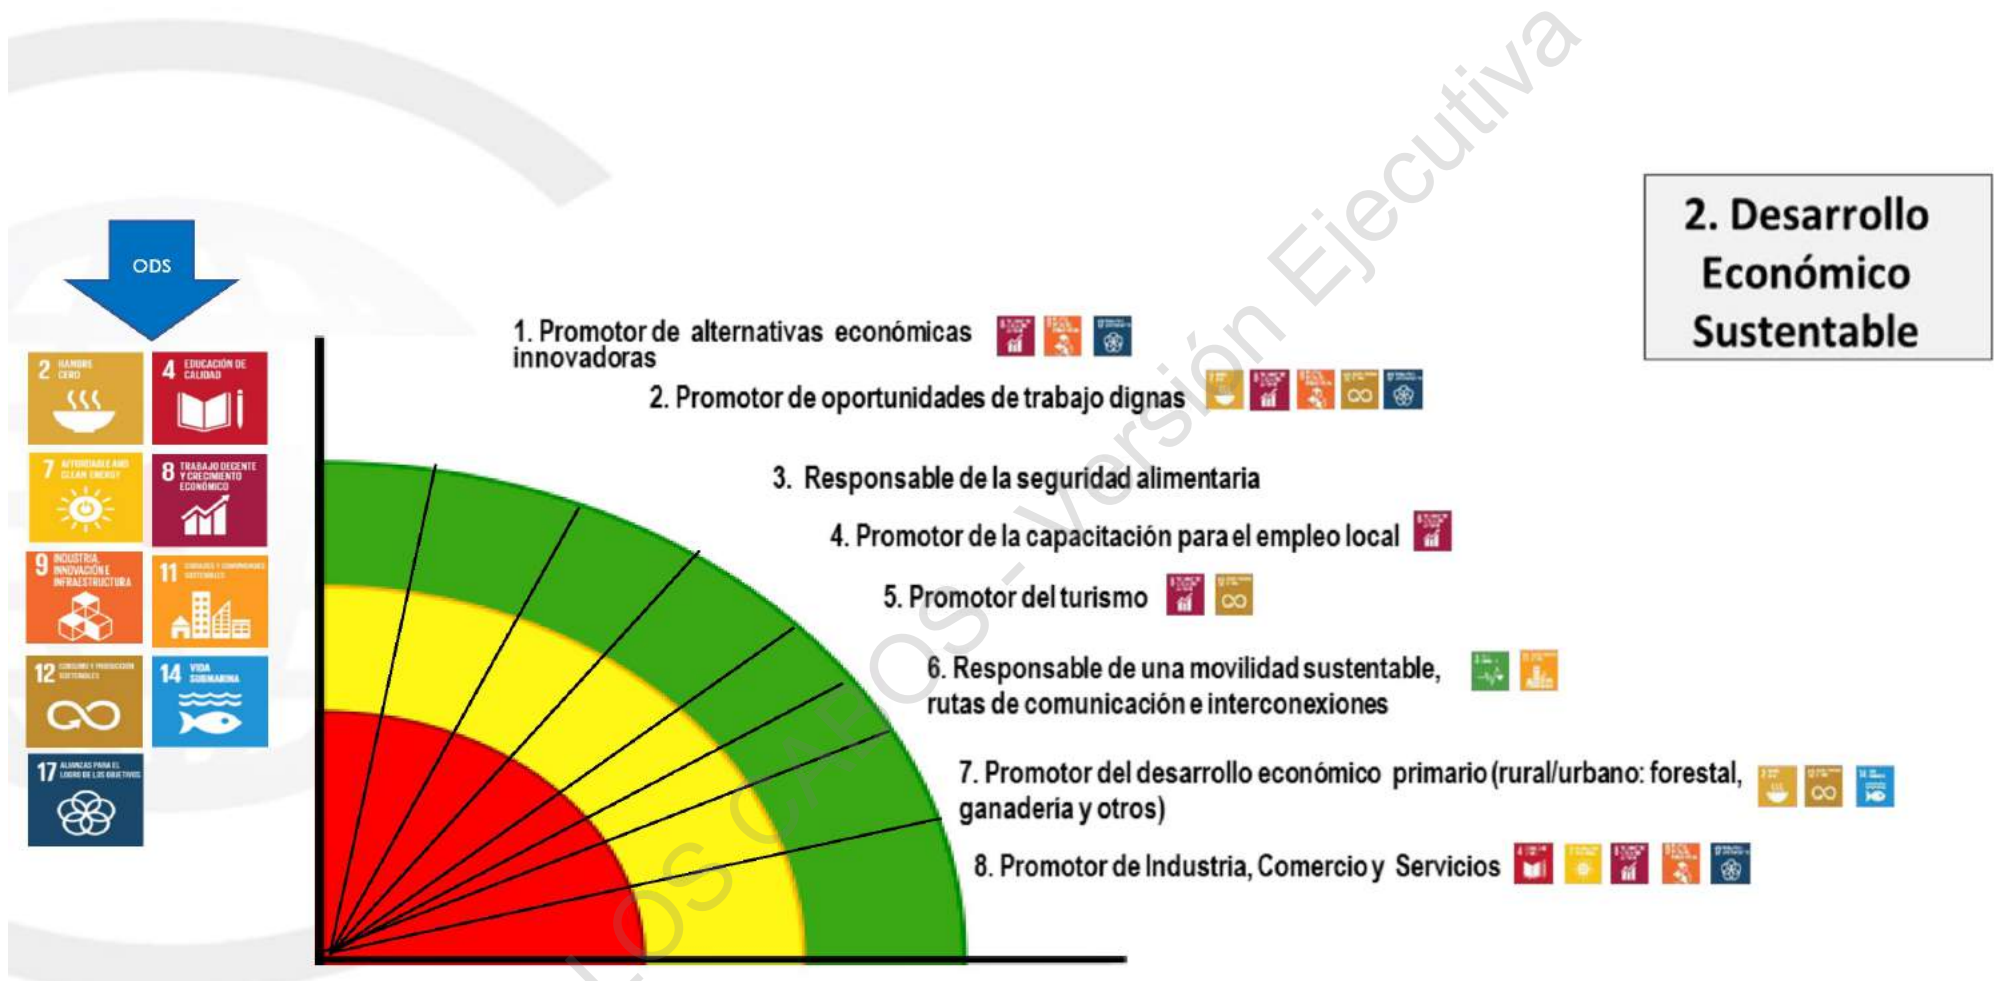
ODS

2 HAMBRE CERO

4 EDUCACIÓN DE CALIDAD

7 AFFORDABLE AND CLEAN ENERGY

8 TRABAJO DECENTE Y CRECIMIENTO ECONÓMICO

9 INDUSTRIA, INNOVACIÓN E INFRAESTRUCTURA

11 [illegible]

12 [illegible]

14 VIDA SUBMARINA

17 ALIANZAS PARA EL LOGRO DE LOS OBJETIVOS

1. Promotor de alternativas económicas innovadoras

2. Promotor de oportunidades de trabajo dignas

3. Responsable de la seguridad alimentaria

4. Promotor de la capacitación para el empleo local

5. Promotor del turismo

6. Responsable de una movilidad sustentable, rutas de comunicación e interconexiones

7. Promotor del desarrollo económico primario (rural/urbano: forestal, ganadería y otros)

8. Promotor de Industria, Comercio y Servicios

2. Desarrollo Económico Sustentable

Los CAPOS - Versión Ejecutiva